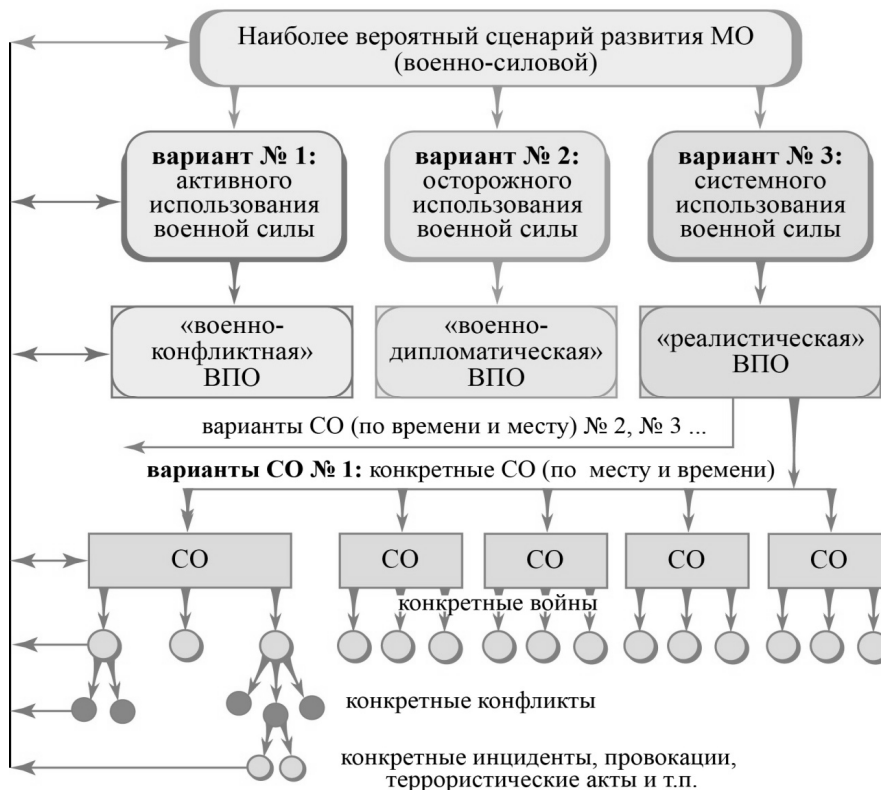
Наиболее вероятный сценарий развития МО (военно-силовой)

**вариант № 1:** активного использования военной силы

**вариант № 2:** осторожного использования военной силы

**вариант № 3:** системного использования военной силы

«военно-конфликтная» ВПО

«военно-дипломатическая» ВПО

«реалистическая» ВПО

варианты СО (по времени и месту) № 2, № 3 ...

**варианты СО № 1:** конкретные СО (по месту и времени)

СО

СО

СО

СО

СО

конкретные войны

конкретные конфликты

конкретные инциденты, провокации, террористические акты и т.п.